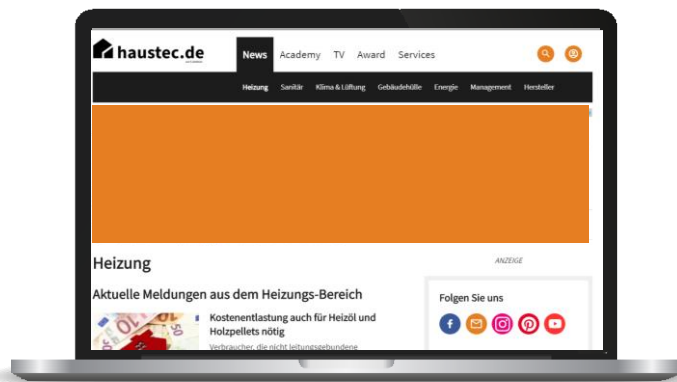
haustec.de

News Academy TV Award Services

Heizung Sanitär Klima & Lüftung Gebäudehülle Energie Management Hersteller

Heizung

ANZEIGE

Aktuelle Meldungen aus dem Heizungs-Bereich

Kostenentlastung auch für Heizöl und Holzpellets nötig

Verbraucher, die nicht leitungsgebundene

Folgen Sie uns